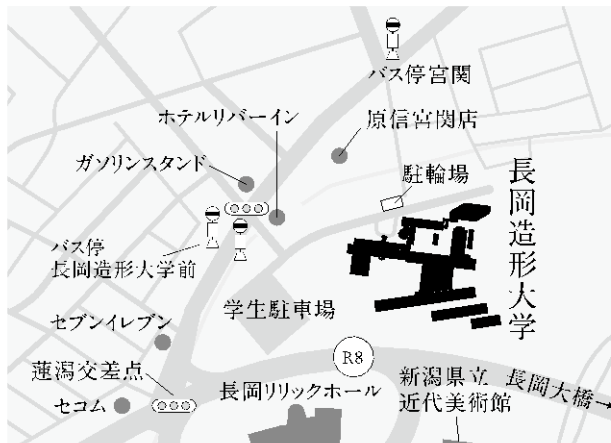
バス停宮関

ホテルリバーイン

原信宮関店

ガソリンスタンド

駐輪場

長岡造形大学

バス停
長岡造形大学前

学生駐車場

セブンイレブン

蓮潟交差点

R8

セコム

長岡リリックホール

新潟県立
近代美術館

長岡大橋